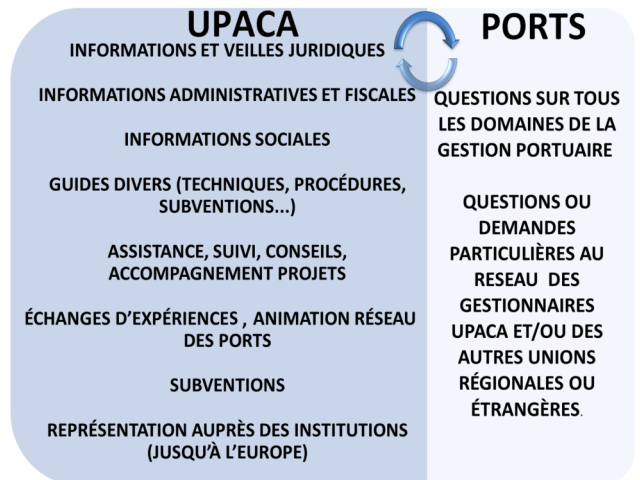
UPACA

INFORMATIONS ET VEILLES JURIDIQUES

INFORMATIONS ADMINISTRATIVES ET FISCALES

INFORMATIONS SOCIALES

GUIDES DIVERS (TECHNIQUES, PROCÉDURES, SUBVENTIONS...)

ASSISTANCE, SUIVI, CONSEILS, ACCOMPAGNEMENT PROJETS

ÉCHANGES D'EXPÉRIENCES , ANIMATION RÉSEAU DES PORTS

SUBVENTIONS

REPRÉSENTATION AUPRÈS DES INSTITUTIONS (JUSQU'À L'EUROPE)

PORTS

QUESTIONS SUR TOUS LES DOMAINES DE LA GESTION PORTUAIRE

QUESTIONS OU DEMANDES PARTICULIÈRES AU RESEAU DES GESTIONNAIRES UPACA ET/OU DES AUTRES UNIONS RÉGIONALES OU ÉTRANGÈRES.